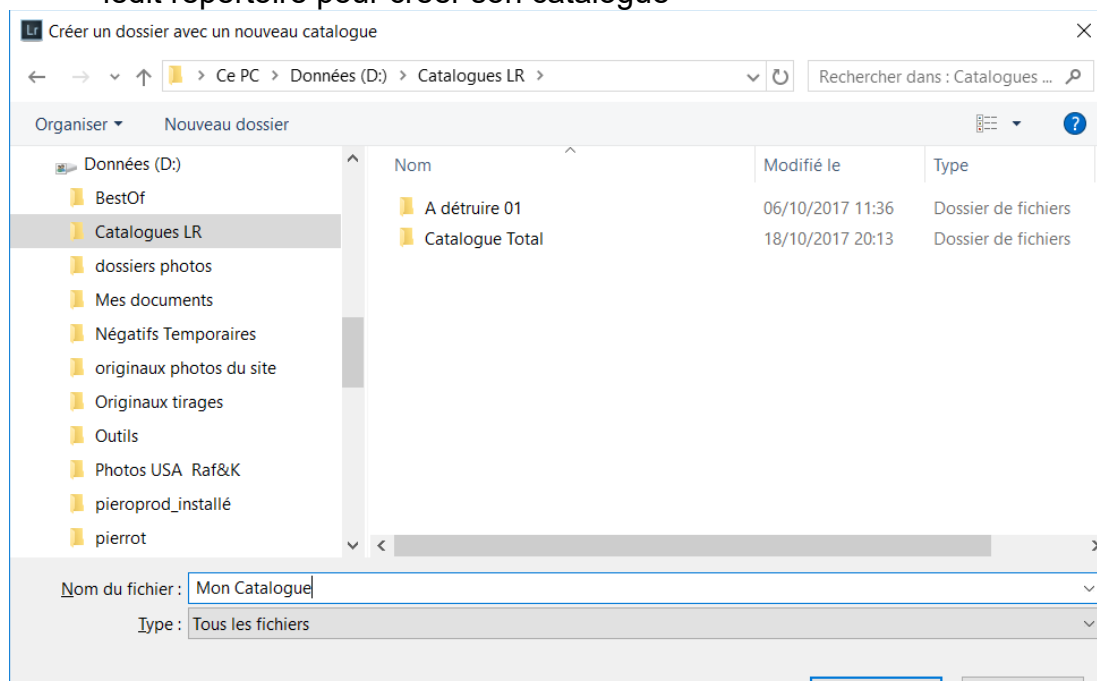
Lr Créer un dossier avec un nouveau catalogue

Ce PC > Données (D:) > Catalogues LR >

Rechercher dans : Catalogues ...

Organiser ▾ Nouveau dossier

Données (D:)
BestOf
Catalogues LR
dossiers photos
Mes documents
Négatifs Temporaires
originaux photos du site
Originaux tirages
Outils
Photos USA Raf&K
pieroprod_installé
pierrot

| Nom | Modifié le | Type |
|---|---|---|
| A détruire 01 | 06/10/2017 11:36 | Dossier de fichiers |
| Catalogue Total | 18/10/2017 20:13 | Dossier de fichiers |

Nom du fichier : Mon Catalogue
Type : Tous les fichiers